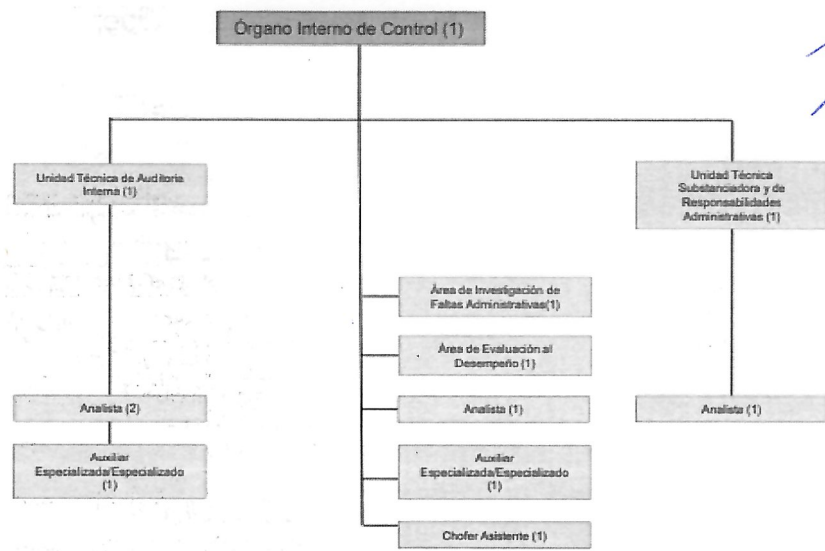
Órgano Interno de Control (1)

Unidad Técnica de Auditoria Interna (1)

Analista (2)

Auxiliar Especializada/Especializado (1)

Área de Investigación de Faltas Administrativas(1)

Área de Evaluación al Desempeño (1)

Analista (1)

Auxiliar Especializada/Especializado (1)

Chofer Asistente (1)

Unidad Técnica Substanciadora y de Responsabilidades Administrativas (1)

Analista (1)